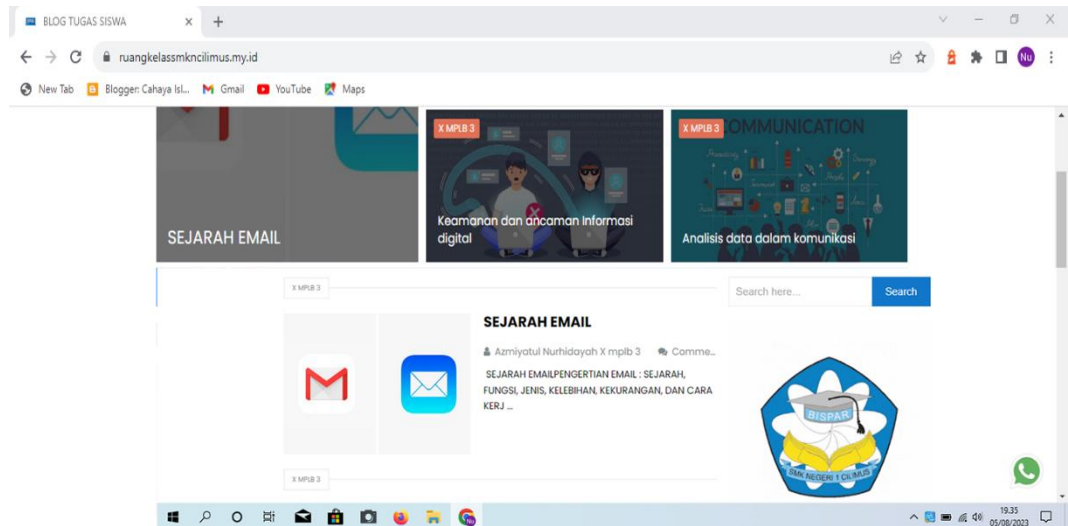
BLOG TUGAS SISWA

ruangkelassmkncilimus.my.id

New Tab Blogger: Cahaya Isl... Gmail YouTube Maps

X MPLB 3

X MPLB 3

COMMUNICATION

SEJARAH EMAIL

Keamanan dan ancaman Informasi digital

Analisis data dalam komunikasi

X MPLB 3

Search here...

Search

SEJARAH EMAIL

Azmiyatul Nurhidayah X mplb 3 Comme...

SEJARAH EMAILPENGERTIAN EMAIL : SEJARAH, FUNGSI, JENIS, KELEBIHAN, KEKURANGAN, DAN CARA KERJ ...

BISPAR

SMK NEGERI 1 CILIMUS

X MPLB 3

19.35
05/08/2023